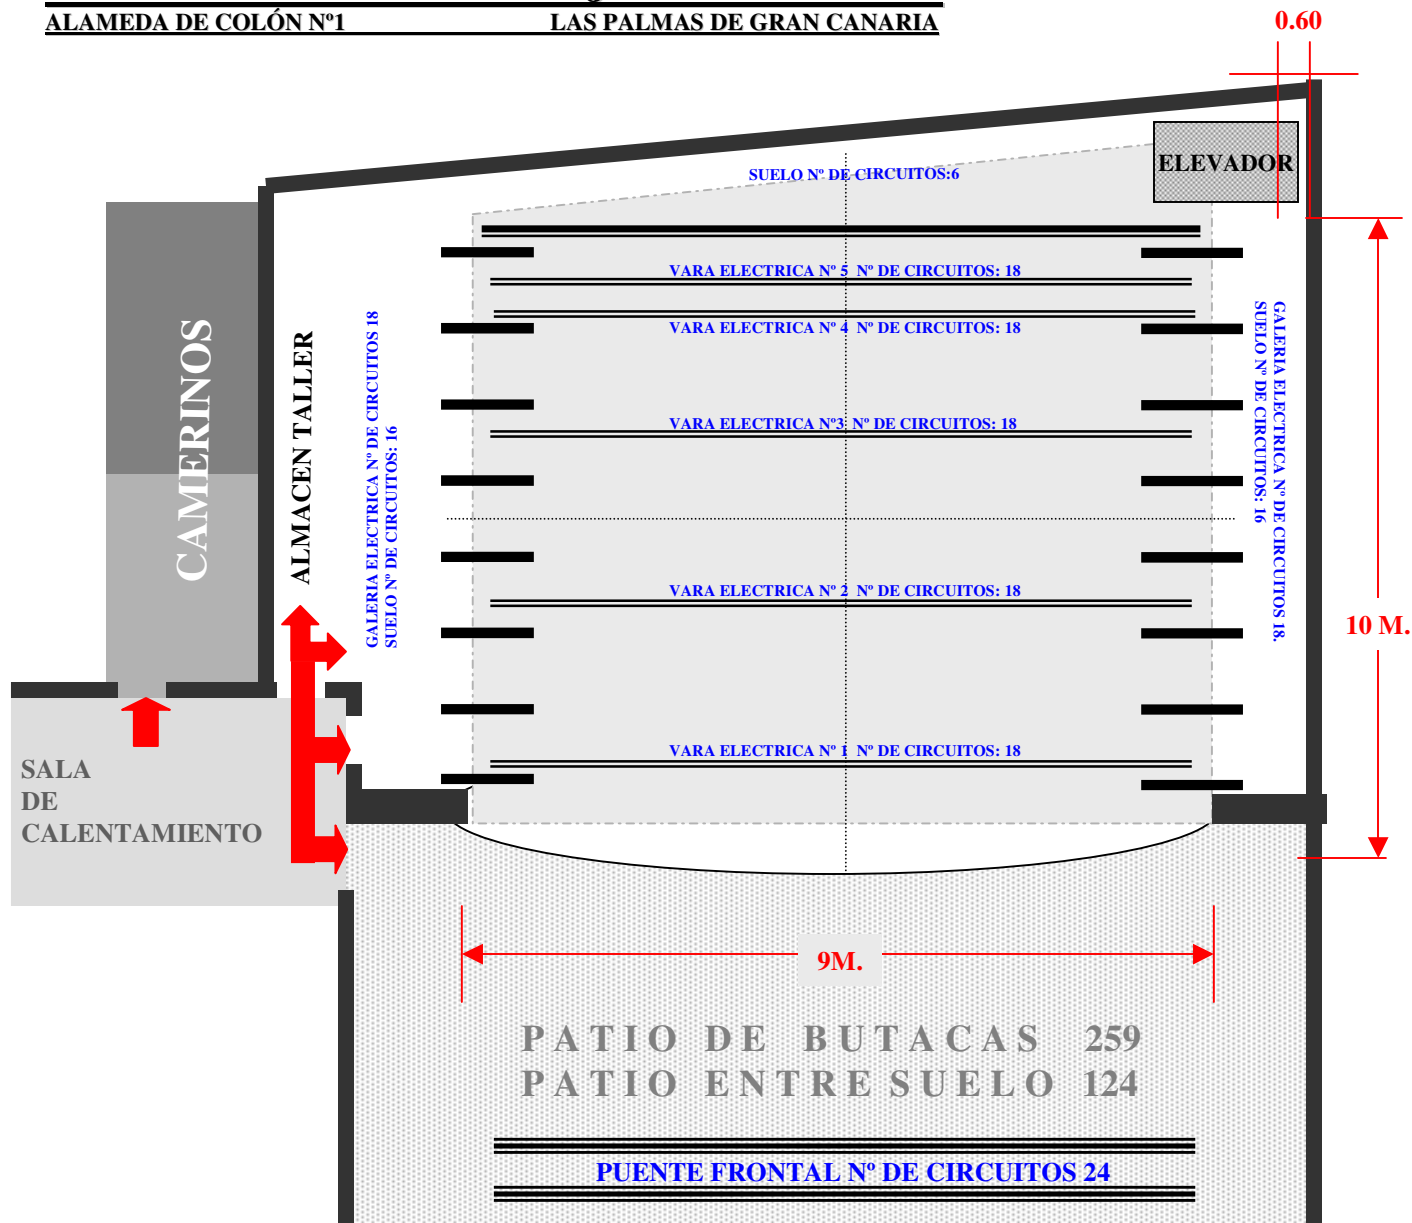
ALAMEDA DE COLÓN Nº1 LAS PALMAS DE GRAN CANARIA

0.60

ELEVADOR

SUELO Nº DE CIRCUITOS:6

VARA ELECTRICA Nº 5 Nº DE CIRCUITOS: 18

VARA ELECTRICA Nº 4 Nº DE CIRCUITOS: 18

VARA ELECTRICA Nº3 Nº DE CIRCUITOS: 18

VARA ELECTRICA Nº 2 Nº DE CIRCUITOS: 18

VARA ELECTRICA Nº 1 Nº DE CIRCUITOS: 18

CAMERINOS

ALMACEN TALLER

GALERIA ELECTRICA Nº DE CIRCUITOS 18
SUELO Nº DE CIRCUITOS: 16

GALERIA ELECTRICA Nº DE CIRCUITOS 18.
SUELO Nº DE CIRCUITOS: 16

10 M.

SALA
DE
CALENTAMIENTO

9M.

PATIO DE BUTACAS 259
PATIO ENTRE SUELO 124

PUENTE FRONTAL Nº DE CIRCUITOS 24